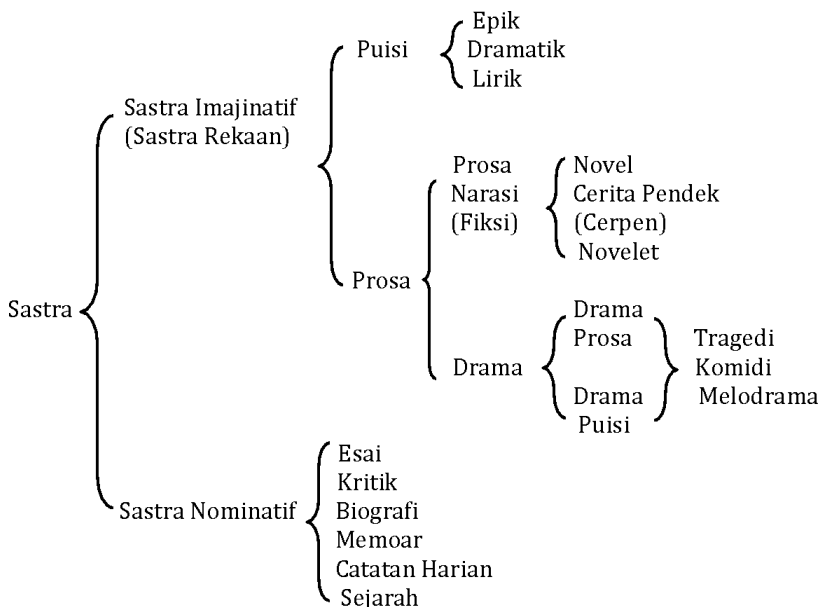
Sastra

Sastra Imajinatif (Sastra Rekaan)

Puisi
Epik
Dramatik
Lirik

Prosa

Prosa Narasi (Fiksi)
Novel
Cerita Pendek (Cerpen)
Novelet

Drama
Drama Prosa
Drama Puisi
Tragedi
Komidi
Melodrama

Sastra Nominatif
Esai
Kritik
Biografi
Memoar
Catatan Harian
Sejarah